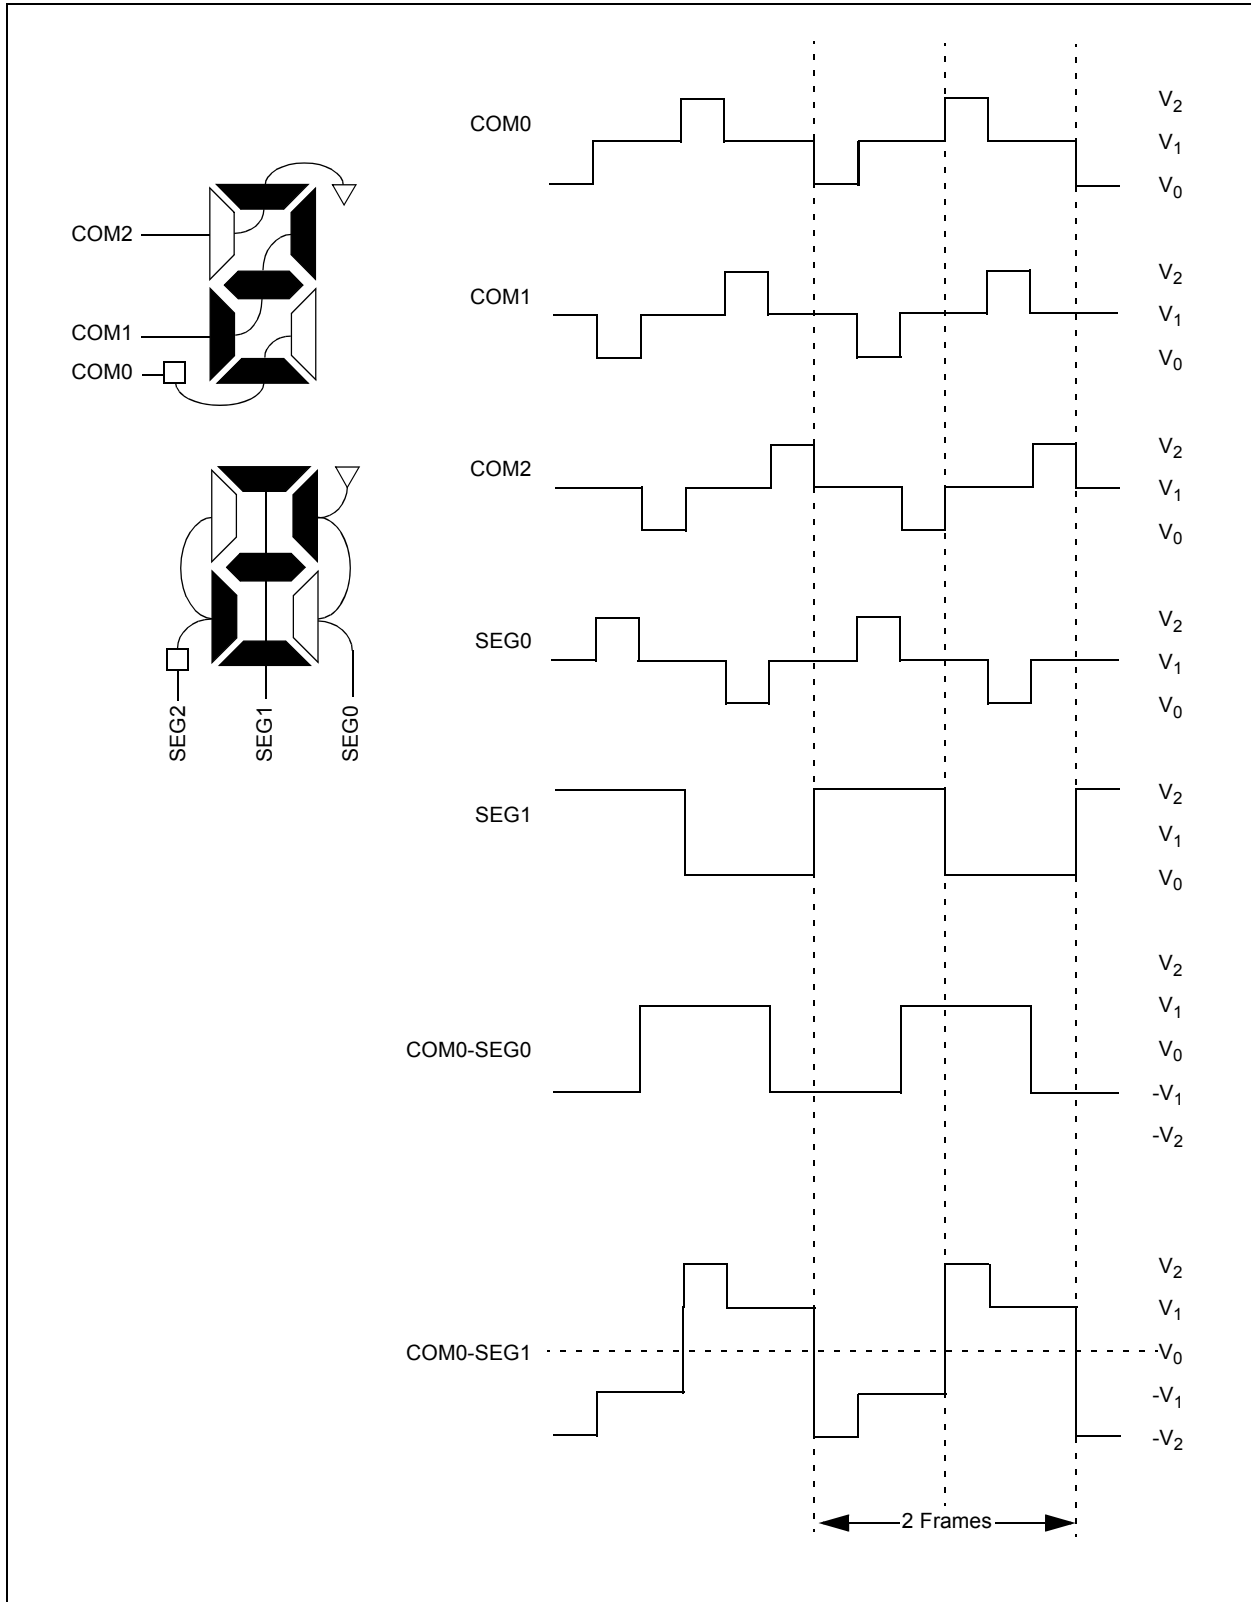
COM2
COM1
COM0
SEG2
SEG1
SEG0

COM0
$V_2$
$V_1$
$V_0$

COM1
$V_2$
$V_1$
$V_0$

COM2
$V_2$
$V_1$
$V_0$

SEG0
$V_2$
$V_1$
$V_0$

SEG1
$V_2$
$V_1$
$V_0$

COM0-SEG0
$V_2$
$V_1$
$V_0$
$-V_1$
$-V_2$

COM0-SEG1
$V_2$
$V_1$
$V_0$
$-V_1$
$-V_2$

2 Frames